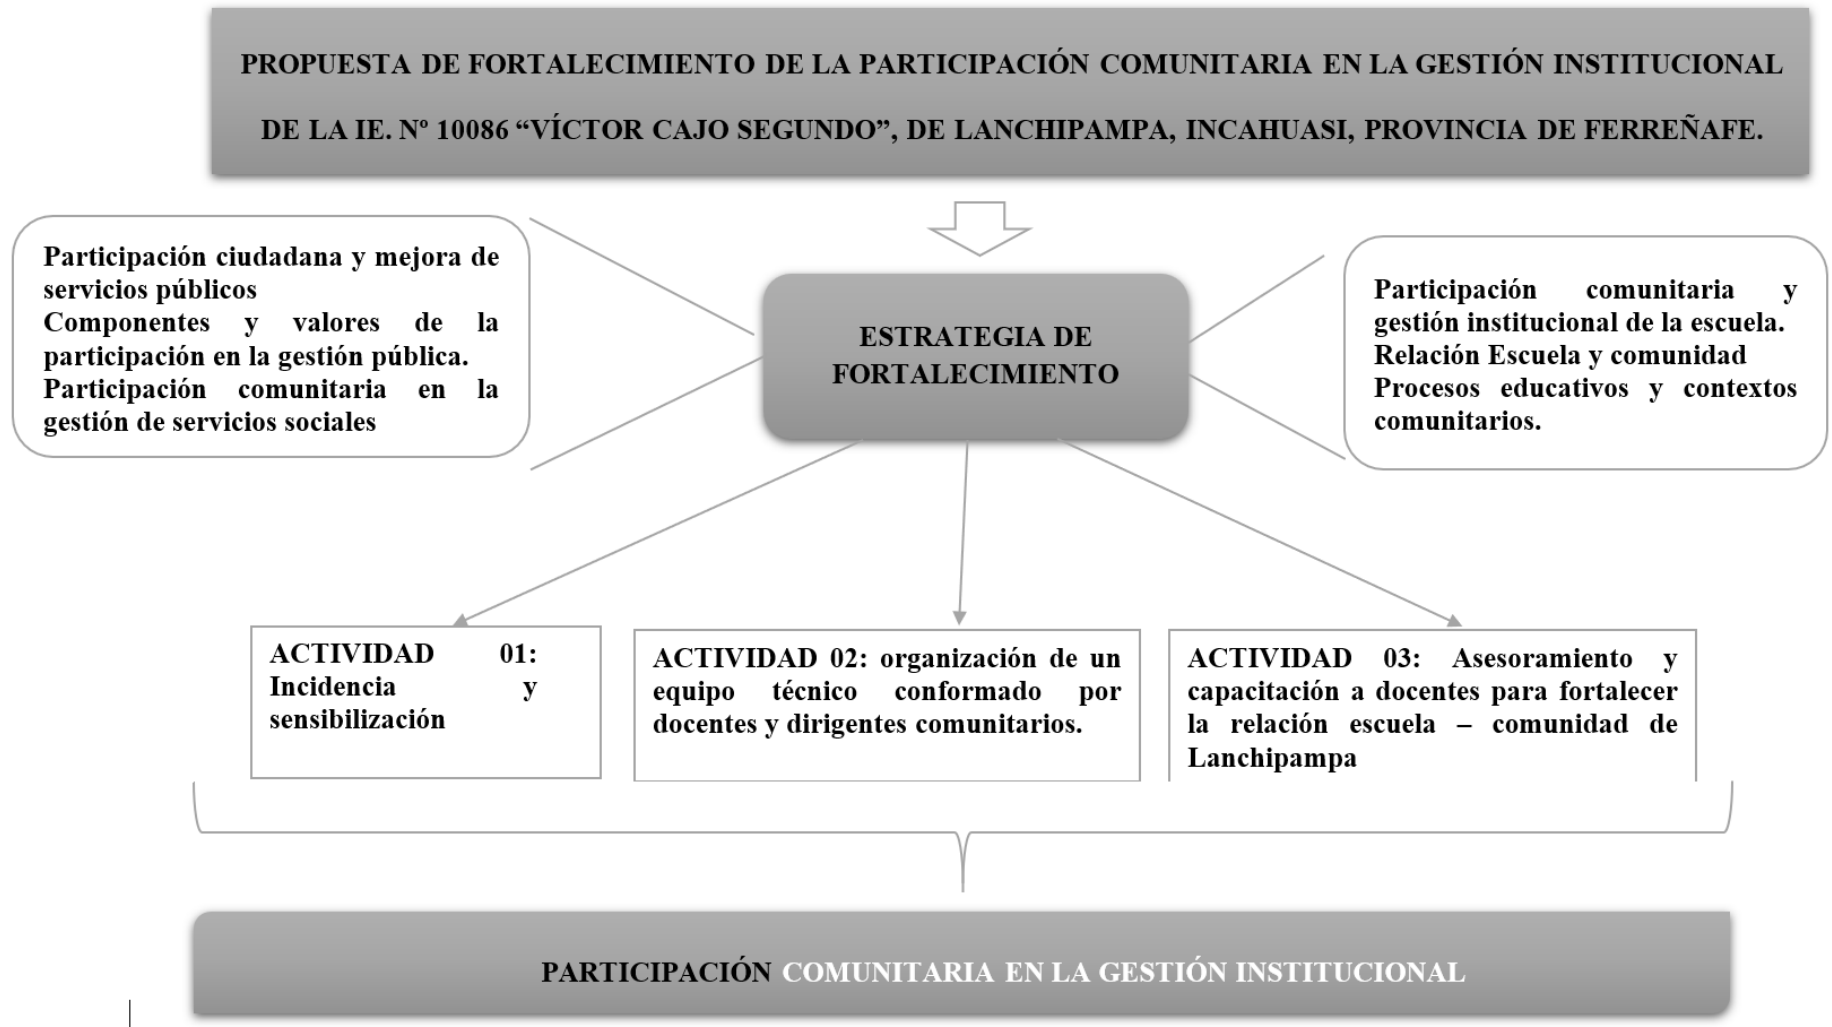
PROPUESTA DE FORTALECIMIENTO DE LA PARTICIPACIÓN COMUNITARIA EN LA GESTIÓN INSTITUCIONAL DE LA IE. Nº 10086 “VÍCTOR CAJO SEGUNDO”, DE LANCHIPAMPA, INCAHUASI, PROVINCIA DE FERREÑAFE.

Participación ciudadana y mejora de servicios públicos
Componentes y valores de la participación en la gestión pública.
Participación comunitaria en la gestión de servicios sociales

ESTRATEGIA DE FORTALECIMIENTO

Participación comunitaria y gestión institucional de la escuela.
Relación Escuela y comunidad
Procesos educativos y contextos comunitarios.

ACTIVIDAD 01: Incidencia y sensibilización

ACTIVIDAD 02: organización de un equipo técnico conformado por docentes y dirigentes comunitarios.

ACTIVIDAD 03: Asesoramiento y capacitación a docentes para fortalecer la relación escuela – comunidad de Lanchipampa

PARTICIPACIÓN COMUNITARIA EN LA GESTIÓN INSTITUCIONAL